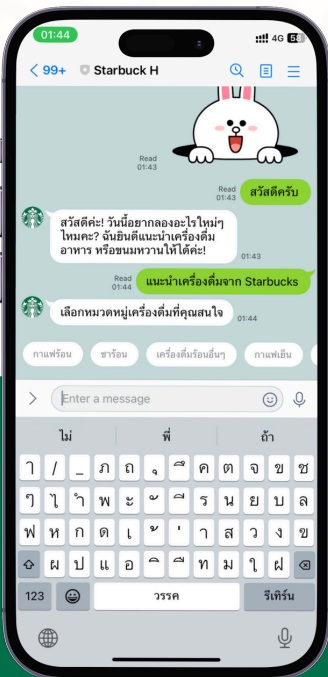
01:44
4G 58

< 99+ Starbuck H

Read
01:43

Read
01:43
สวัสดีครับ

สวัสดีค่ะ! วันนี้อยากลองอะไรใหม่ๆ ไหมคะ? ฉันยินดีแนะนำเครื่องดื่ม อาหาร หรือขนมหวานให้ได้ค่ะ!
01:43

Read
01:43
แนะนำเครื่องดื่มจาก Starbucks

เลือกหมวดหมู่เครื่องดื่มที่คุณสนใจ
01:44

กาแฟร้อน
ชาร้อน
เครื่องดื่มร้อนอื่นๆ
กาแฟเย็น

Enter a message

ไม่
พี่
ถ้า

ๅ / _ ภ ถ ุ ึ ค ต จ ข ช
ๆ ไ ำ พ ะ ั ี ร น ย บ ล
ฟ ห ก ด เ ้ ่ า ส ว ง ข
ผ ป แ อ ิ ื ท ม ใ ฝ

123
วรรค
รีเทิร์น